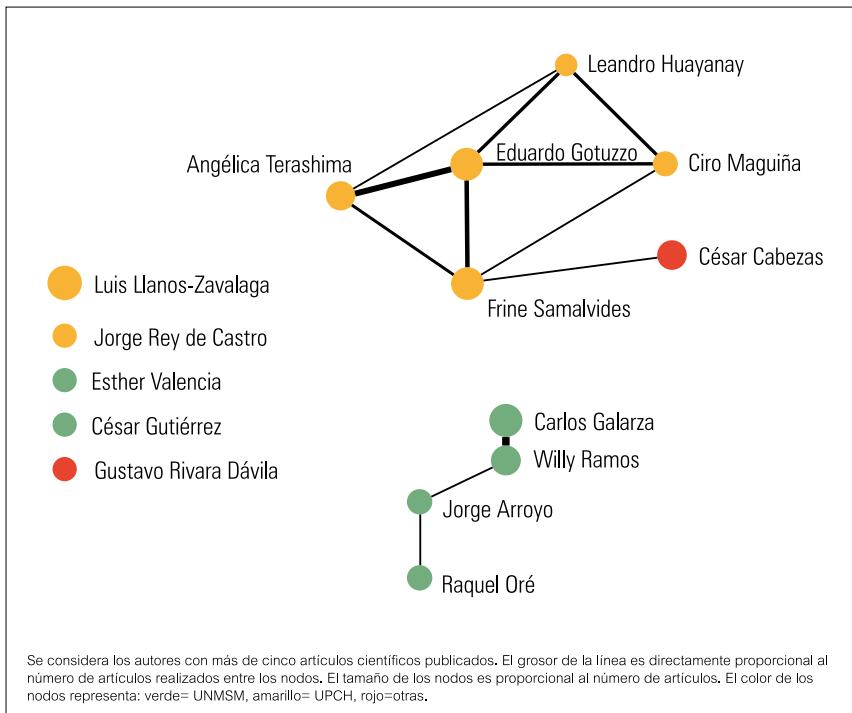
Leandro Huayanay

Angélica Terashima

Eduardo Gotuzzo

Ciro Maguiña

César Cabezas

Luis Llanos-Zavalaga

Frine Samalvides

Jorge Rey de Castro

Esther Valencia

César Gutiérrez

Carlos Galarza

Gustavo Rivara Dávila

Willy Ramos

Jorge Arroyo

Raquel Oré

Se considera los autores con más de cinco artículos científicos publicados. El grosor de la línea es directamente proporcional al número de artículos realizados entre los nodos. El tamaño de los nodos es proporcional al número de artículos. El color de los nodos representa: verde= UNMSM, amarillo= UPCH, rojo=otras.